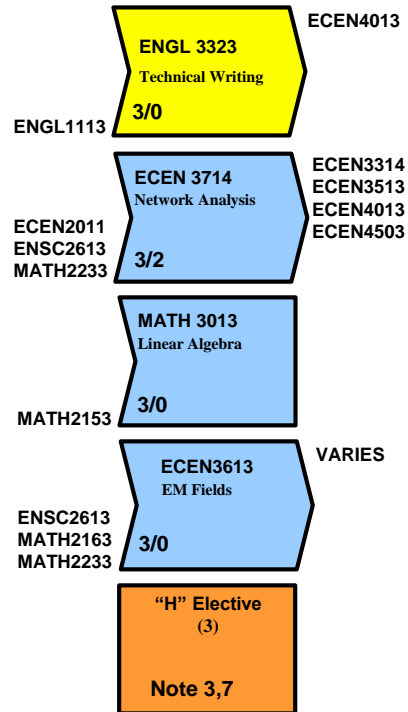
ECEN4013

ENGL 3323
Technical Writing
3/0

ENGL1113

ECEN3314
ECEN3513
ECEN4013
ECEN4503

ECEN 3714
Network Analysis
3/2

ECEN2011
ENSC2613
MATH2233

MATH 3013
Linear Algebra
3/0

MATH2153

VARIES

ECEN3613
EM Fields
3/0

ENSC2613
MATH2163
MATH2233

“H” Elective
(3)
Note 3,7